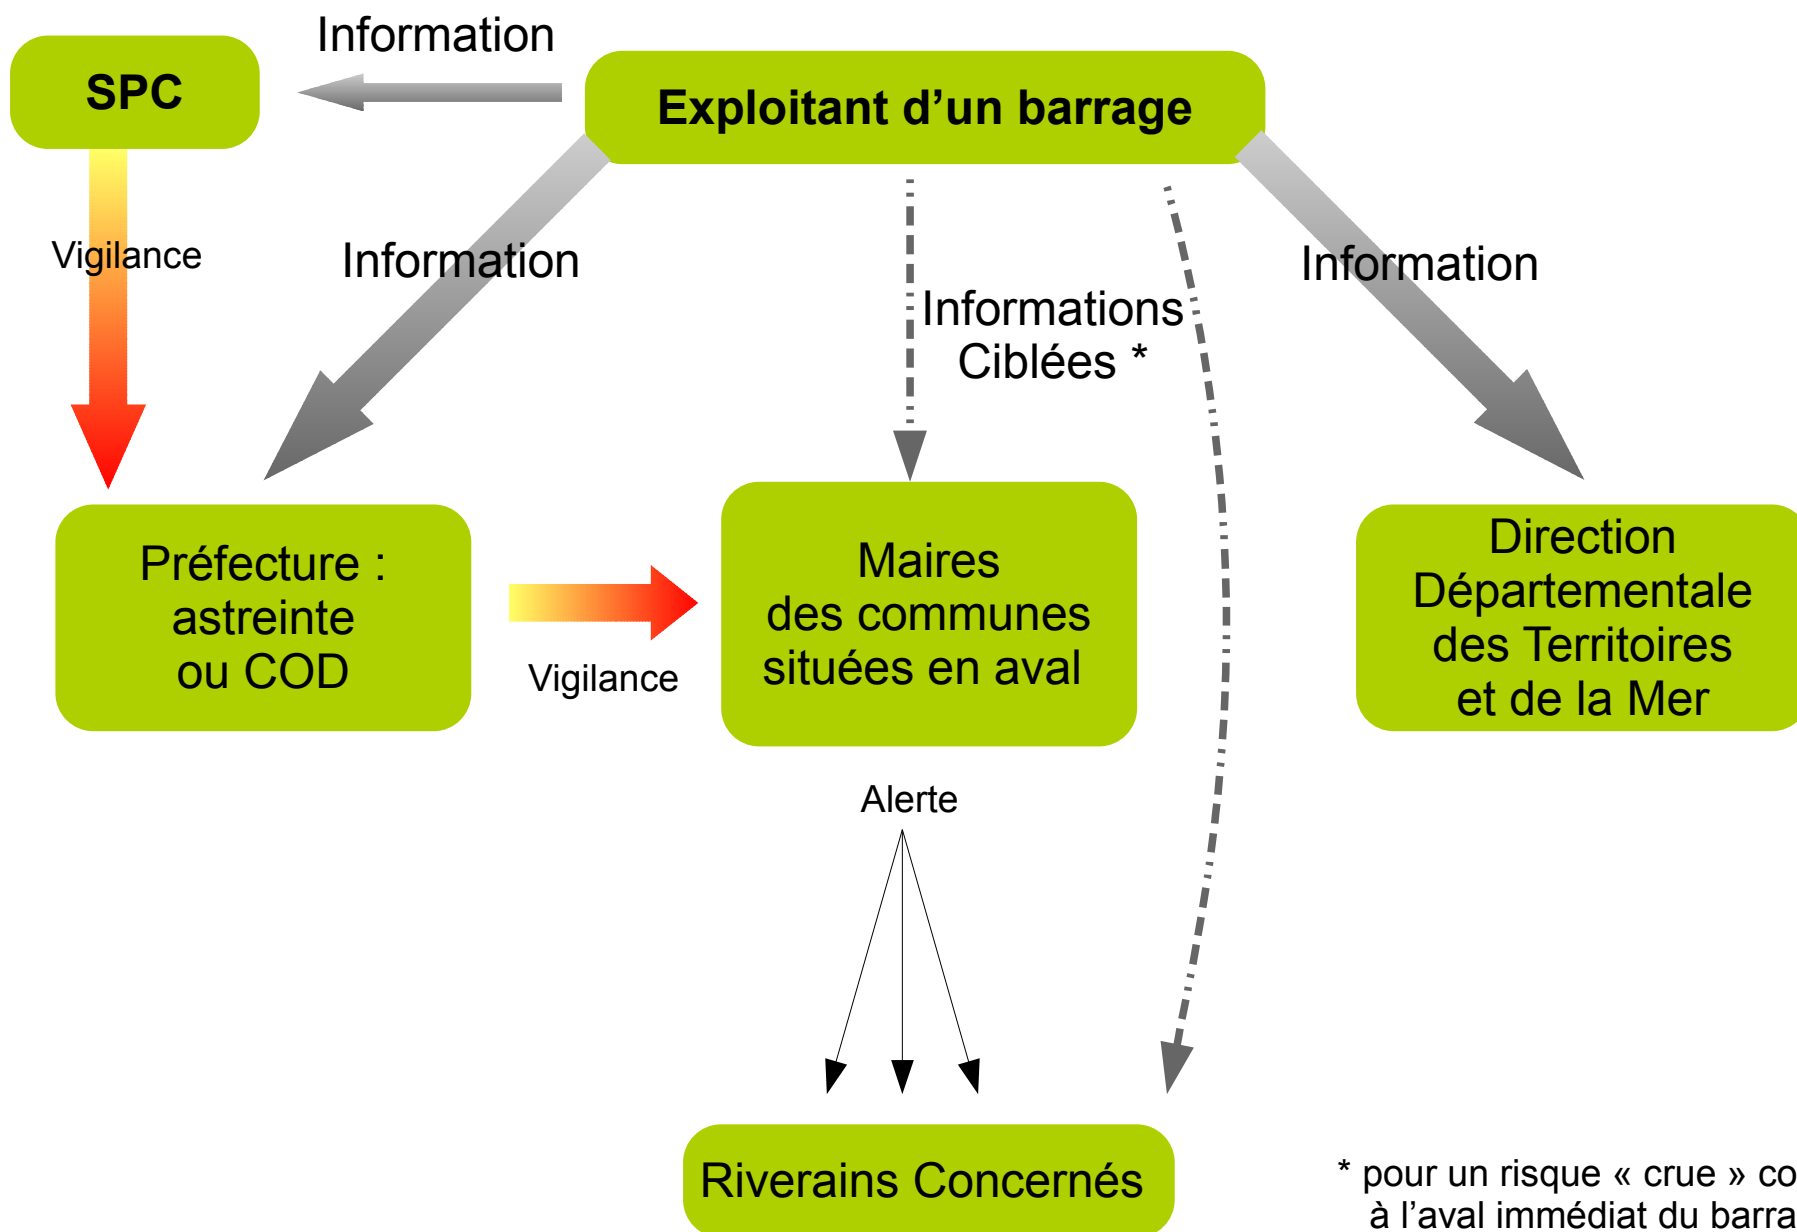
Information

SPC

Exploitant d’un barrage

Vigilance

Information

Informations Ciblées *

Information

Préfecture : astreinte ou COD

Vigilance

Maires des communes situées en aval

Direction Départementale des Territoires et de la Mer

Alerte

Riverains Concernés

* pour un risque « crue » co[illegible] à l’aval immédiat du barra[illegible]